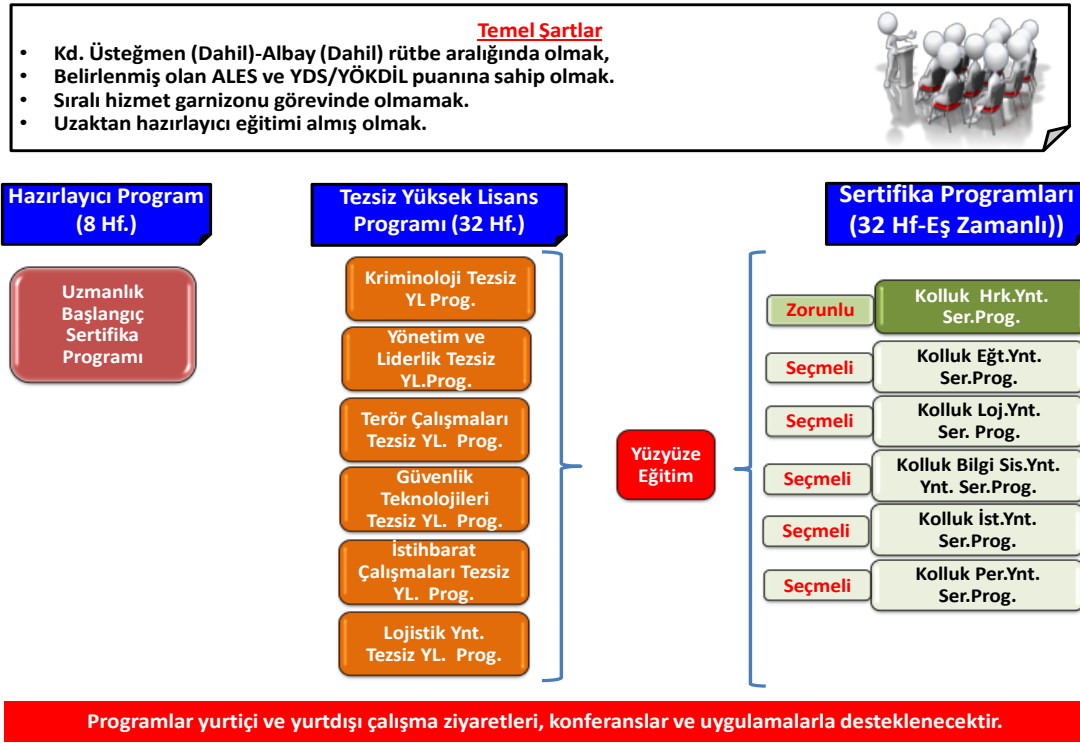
Temel Şartlar

- Kd. Üsteğmen (Dahil)-Albay (Dahil) rütbe aralığında olmak,
- Belirlenmiş olan ALES ve YDS/YÖKDİL puanına sahip olmak.
- Sıralı hizmet garnizonu görevinde olmamak.
- Uzaktan hazırlayıcı eğitimi almış olmak.

Hazırlayıcı Program (8 Hf.)

Uzmanlık Başlangıç Sertifika Programı

Tezsiz Yüksek Lisans Programı (32 Hf.)

Kriminoloji Tezsiz YL Prog.

Yönetim ve Liderlik Tezsiz YL.Prog.

Terör Çalışmaları Tezsiz YL. Prog.

Güvenlik Teknolojileri Tezsiz YL. Prog.

İstihbarat Çalışmaları Tezsiz YL. Prog.

Lojistik Ynt. Tezsiz YL. Prog.

Yüzyüze Eğitim

Sertifika Programları (32 Hf-Eş Zamanlı))

Zorunlu | Kolluk Hrk.Ynt. Ser.Prog.

Seçmeli | Kolluk Eğt.Ynt. Ser.Prog.

Seçmeli | Kolluk Loj.Ynt. Ser. Prog.

Seçmeli | Kolluk Bilgi Sis.Ynt. Ynt. Ser.Prog.

Seçmeli | Kolluk İst.Ynt. Ser.Prog.

Seçmeli | Kolluk Per.Ynt. Ser.Prog.

Programlar yurtiçi ve yurtdışı çalışma ziyaretleri, konferanslar ve uygulamalarla desteklenecektir.